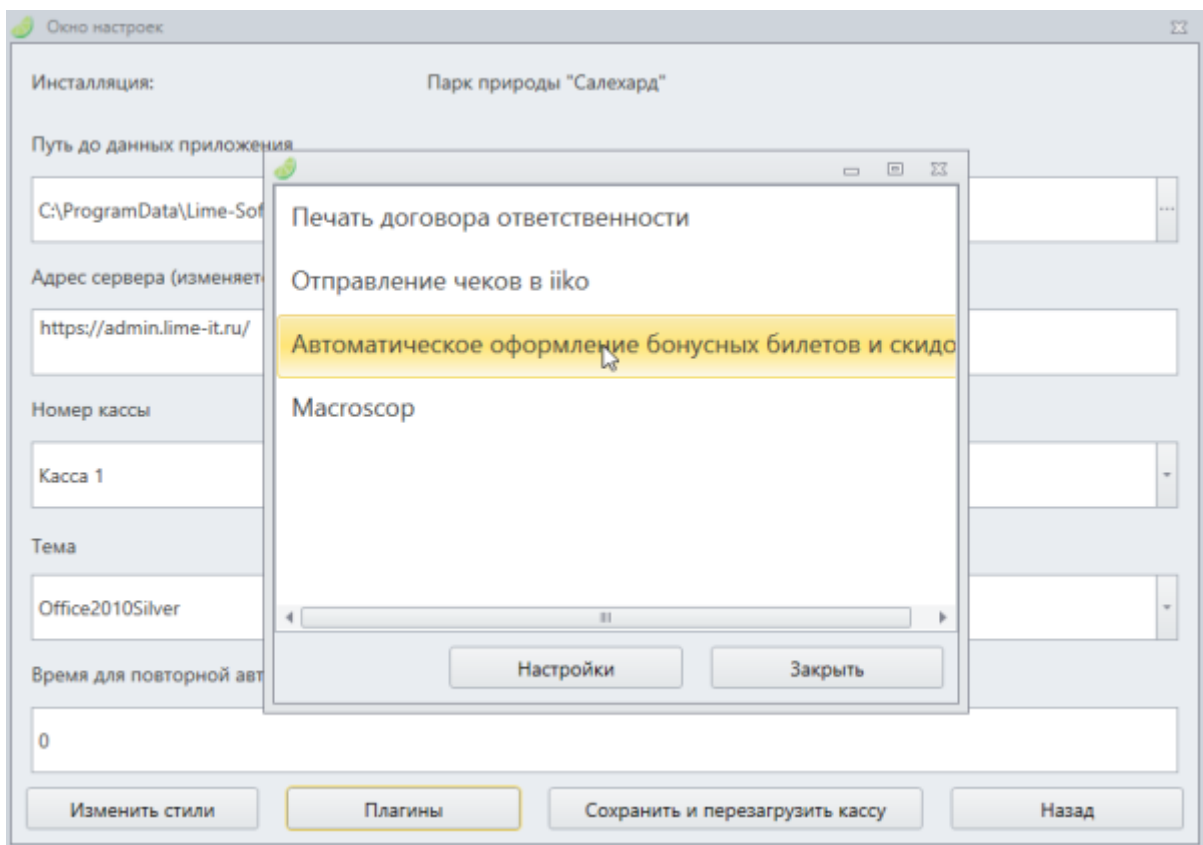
Окно настроек

Инсталляция:

Парк природы "Салехард"

Путь до данных приложения

C:\ProgramData\Lime-Sof

Адрес сервера (изменяет

https://admin.lime-it.ru/

Номер кассы

Касса 1

Тема

Office2010Silver

Время для повторной авт

0

Печать договора ответственности

Отправление чеков в iiko

Автоматическое оформление бонусных билетов и скидо

Macroscop

Настройки

Закрыть

Изменить стили

Плагины

Сохранить и перезагрузить кассу

Назад